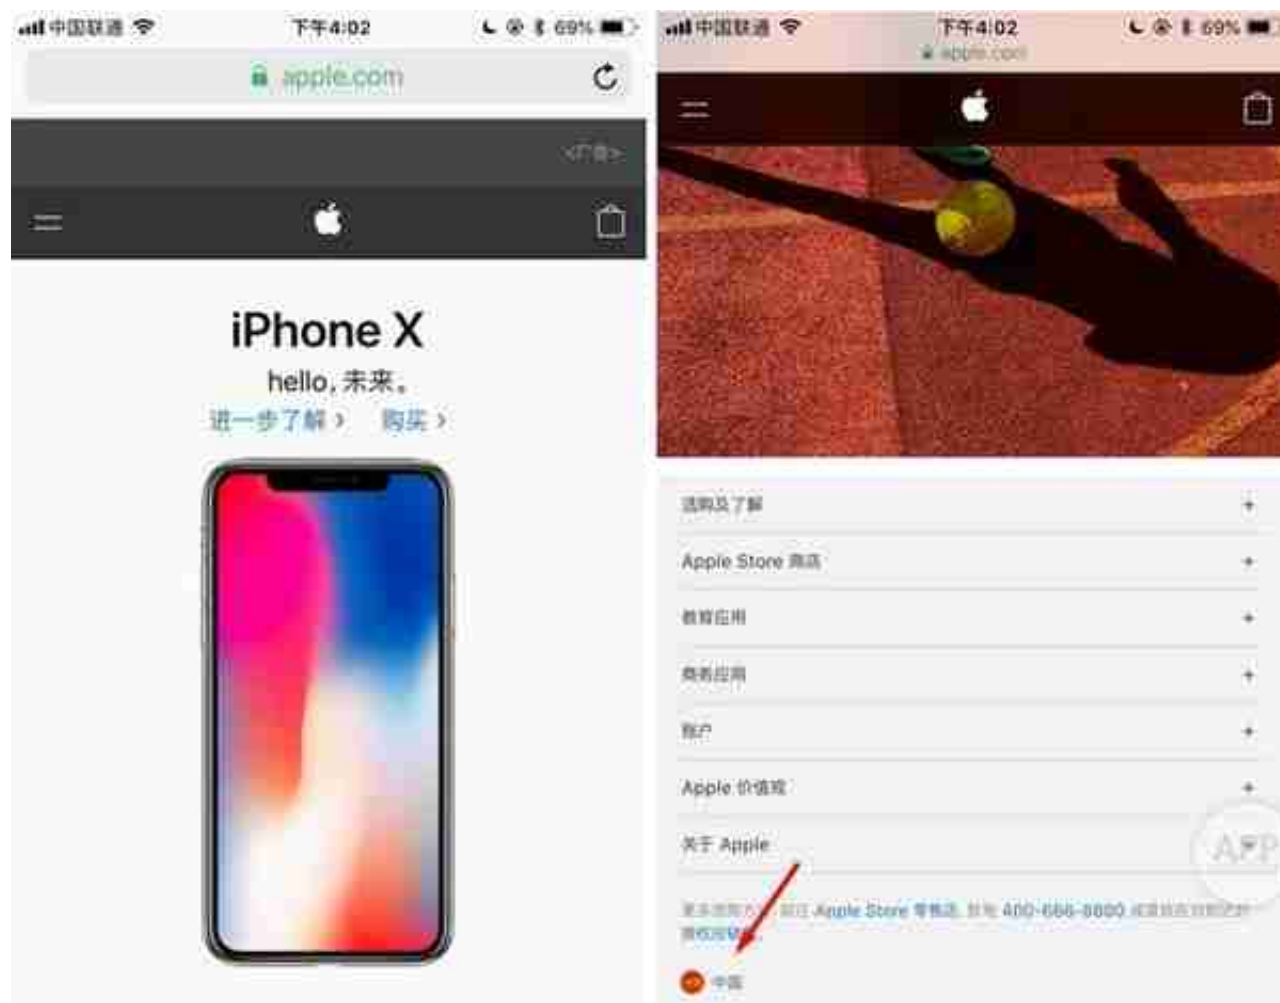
中国联通 下午4:02 69%

apple.com

<广告>

iPhone X

hello，未来。

进一步了解 › 购买 ›

中国联通 下午4:02 69%

apple.com

选购及了解 +

Apple Store 商店 +

教育应用 +

商务应用 +

账户 +

Apple 价值观 +

关于 Apple

APP

更多选购方式：前往 Apple Store 零售店，致电 400-666-8800 或 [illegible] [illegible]

中国